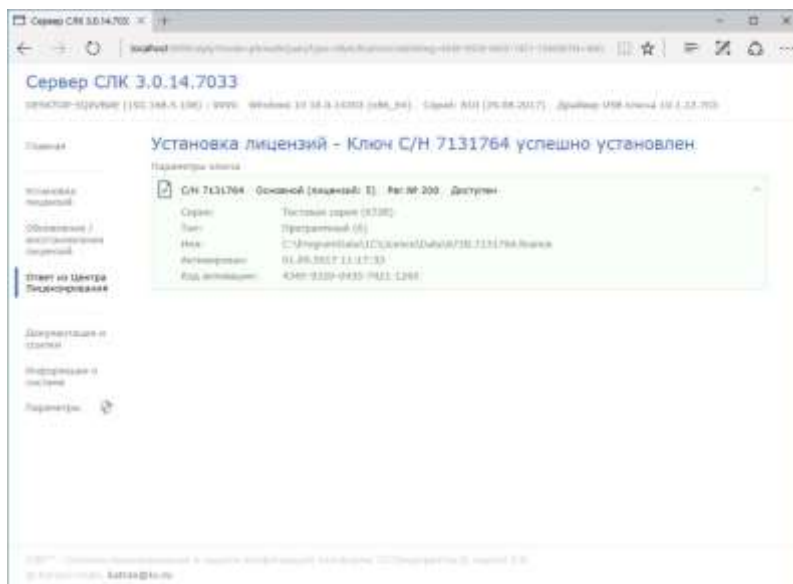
Сервер СЛК 3.0.14.70 ×

localhost

Сервер СЛК 3.0.14.7033

DESKTOP-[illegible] (192.168.5.106) : 9999 Windows 10 10.0.14393 (x86_64) Сервис: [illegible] (29.08.2017) Драйвер USB-ключа 10.1.13.703

Главная

Установка лицензий

Обновление / восстановление лицензий

Ответ из Центра Лицензирования

Документация и ссылки

Информация о системе

Параметры

Установка лицензий - Ключ С/Н 7131764 успешно установлен

Параметры ключа

С/Н 7131764 Основной (лицензий: 3) Рег.№ 200 Доступен

Серия: Тестовая серия (X700)
Тип: Программный (0)
Имя: C:\ProgramData\1C\Licence\Data\X700.7131764.licence
Активирован: 01.09.2017 11:17:33
Код активации: 4340-9330-0435-7921-1265

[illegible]

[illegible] katrin@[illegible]